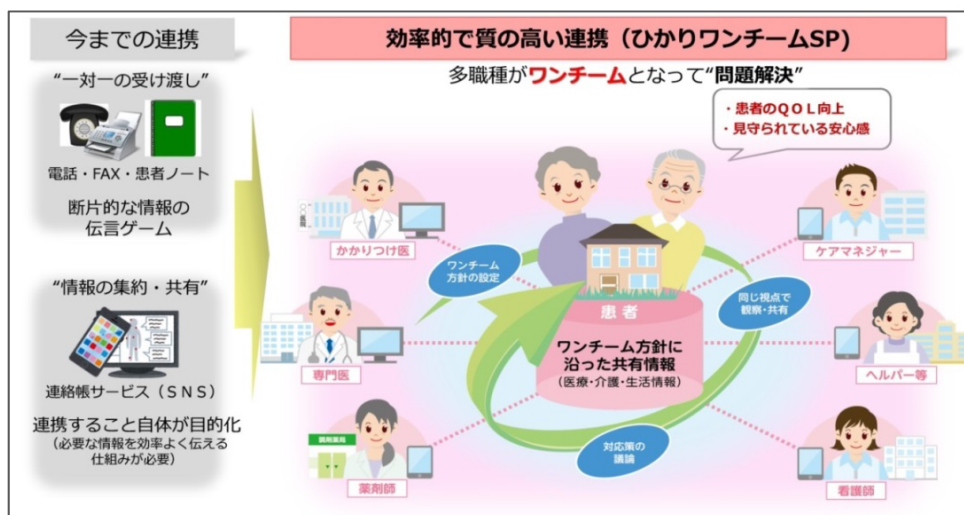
今までの連携

"一対一の受け渡し"

電話・FAX・患者ノート

断片的な情報の伝言ゲーム

"情報の集約・共有"

連絡帳サービス（SNS）

連携すること自体が目的化
（必要な情報を効率よく伝える仕組みが必要）

効率的で質の高い連携（ひかりワンチームSP）

多職種がワンチームとなって"問題解決"

・患者のQOL向上
・見守られている安心感

かかりつけ医

専門医

薬剤師

ケアマネジャー

ヘルパー等

看護師

ワンチーム方針の設定

同じ視点で観察・共有

対応策の議論

患者

ワンチーム方針に沿った共有情報
（医療・介護・生活情報）